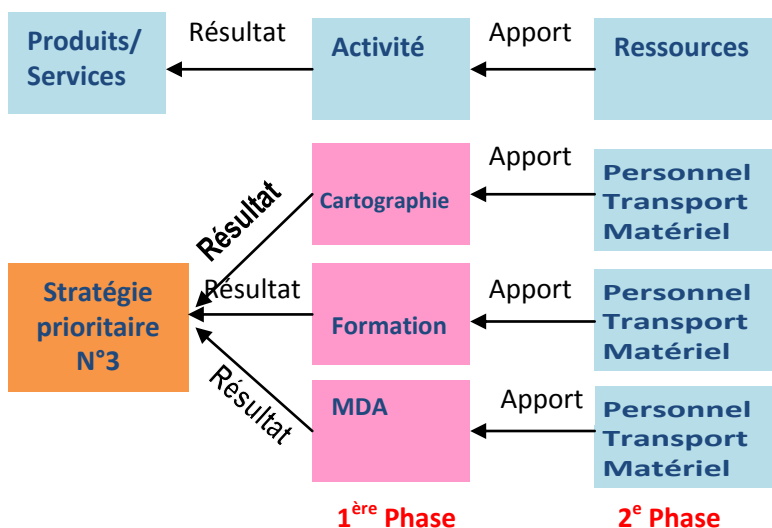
Produits/ Services

Résultat

Activité

Apport

Ressources

Apport

Cartographie

Personnel
Transport
Matériel

Résultat

Stratégie prioritaire N°3

Résultat

Formation

Apport

Personnel
Transport
Matériel

Résultat

MDA

Apport

Personnel
Transport
Matériel

1$^{ère}$ Phase

2$^{e}$ Phase